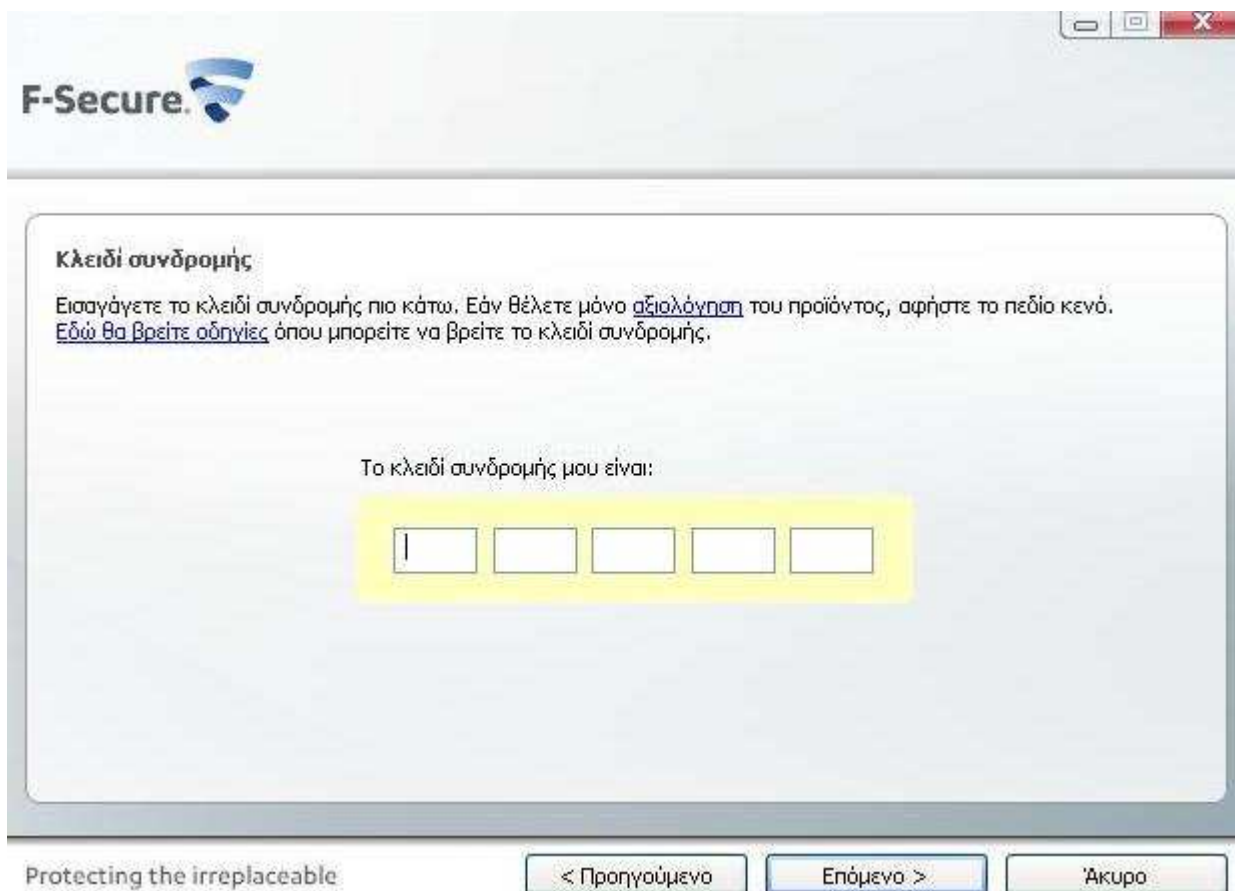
F-Secure.

Κλειδί συνδρομής

Εισαγάγετε το κλειδί συνδρομής πιο κάτω. Εάν θέλετε μόνο αξιολόγηση του προϊόντος, αφήστε το πεδίο κενό. Εδώ θα βρείτε οδηγίες όπου μπορείτε να βρείτε το κλειδί συνδρομής.

Το κλειδί συνδρομής μου είναι:

Protecting the irreplaceable

< Προηγούμενο

Επόμενο >

Άκυρο